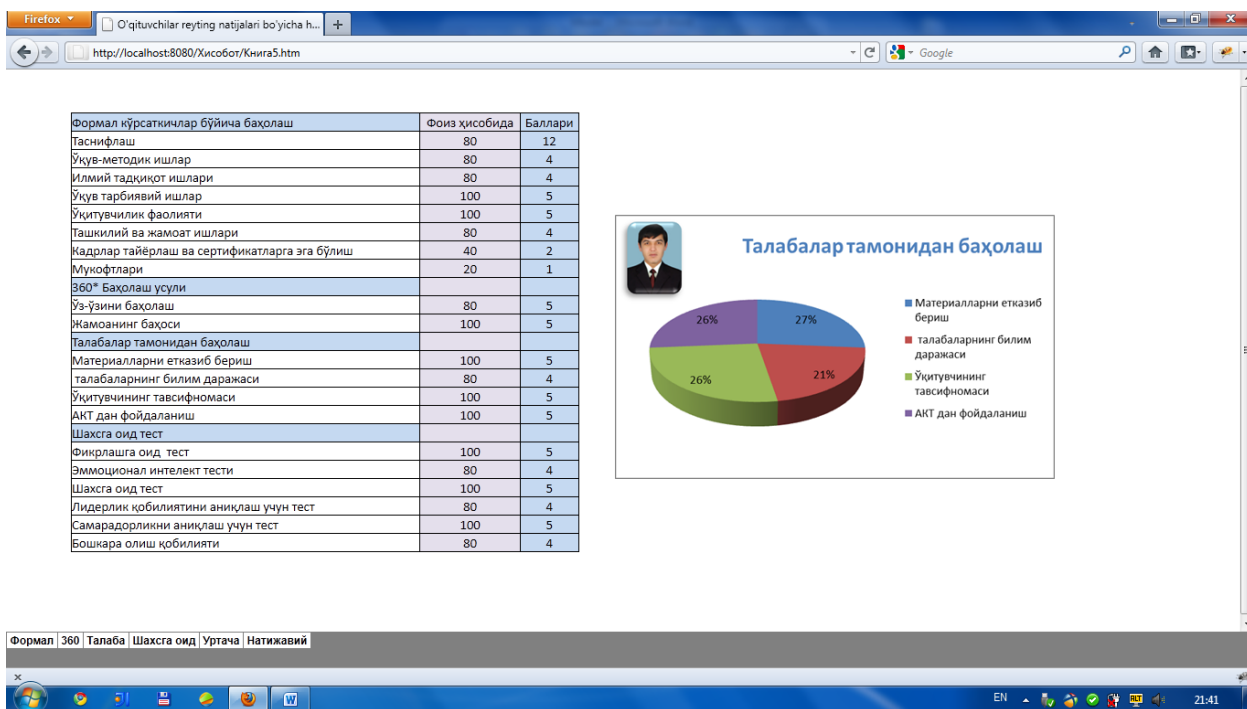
Firefox

O'qituvchilar reyting natijalari bo'yicha h...

http://localhost:8080/Хисобот/Книга5.htm

Google

| Формал кўрсаткичлар бўйича баҳолаш | Фоиз ҳисобида | Баллари |
|---|---|---|
| Таснифлаш | 80 | 12 |
| Ўқув-методик ишлар | 80 | 4 |
| Илмий тадқиқот ишлари | 80 | 4 |
| Ўқув тарбиявий ишлар | 100 | 5 |
| Ўқитувчилик фаолияти | 100 | 5 |
| Ташкилий ва жамоат ишлари | 80 | 4 |
| Кадрлар тайёрлаш ва сертификатларга эга бўлиш | 40 | 2 |
| Мукофтлари | 20 | 1 |
| 360* Баҳолаш усули | | |
| Ўз-ўзини баҳолаш | 80 | 5 |
| Жамоанинг баҳоси | 100 | 5 |
| Талабалар тамонидан баҳолаш | | |
| Материалларни етказиб бериш | 100 | 5 |
| талабаларнинг билим даражаси | 80 | 4 |
| Ўқитувчининг тавсифномаси | 100 | 5 |
| АКТ дан фойдаланиш | 100 | 5 |
| Шахсга оид тест | | |
| Фикрлашга оид тест | 100 | 5 |
| Эммоционал интелект тести | 80 | 4 |
| Шахсга оид тест | 100 | 5 |
| Лидерлик қобилиятини аниқлаш учун тест | 80 | 4 |
| Самарадорликни аниқлаш учун тест | 100 | 5 |
| Бошкара олиш қобилияти | 80 | 4 |

Талабалар тамонидан баҳолаш

26%
27%
21%
26%

Материалларни етказиб бериш
талабаларнинг билим даражаси
Ўқитувчининг тавсифномаси
АКТ дан фойдаланиш

Формал | 360 | Талаба | Шахсга оид | Уртача | Натижавий

EN 21:41